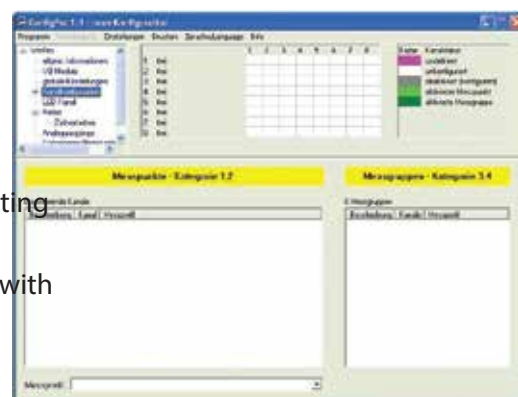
ConfigPac 1.1 - neue Konfiguration

Programm Drucken Sprache/Language Info

Messpunkte - Kategorie 1,2

Messgruppen - Kategorie 3,4

Beschreibung Kanal Messprofil

Beschreibung Kanäle Messprofil

Farbe Kanalstatus

undefiniert

unkonfiguriert

aktivierter Messpunkt

aktivierte Messgruppe

Messprofil:

ting

with